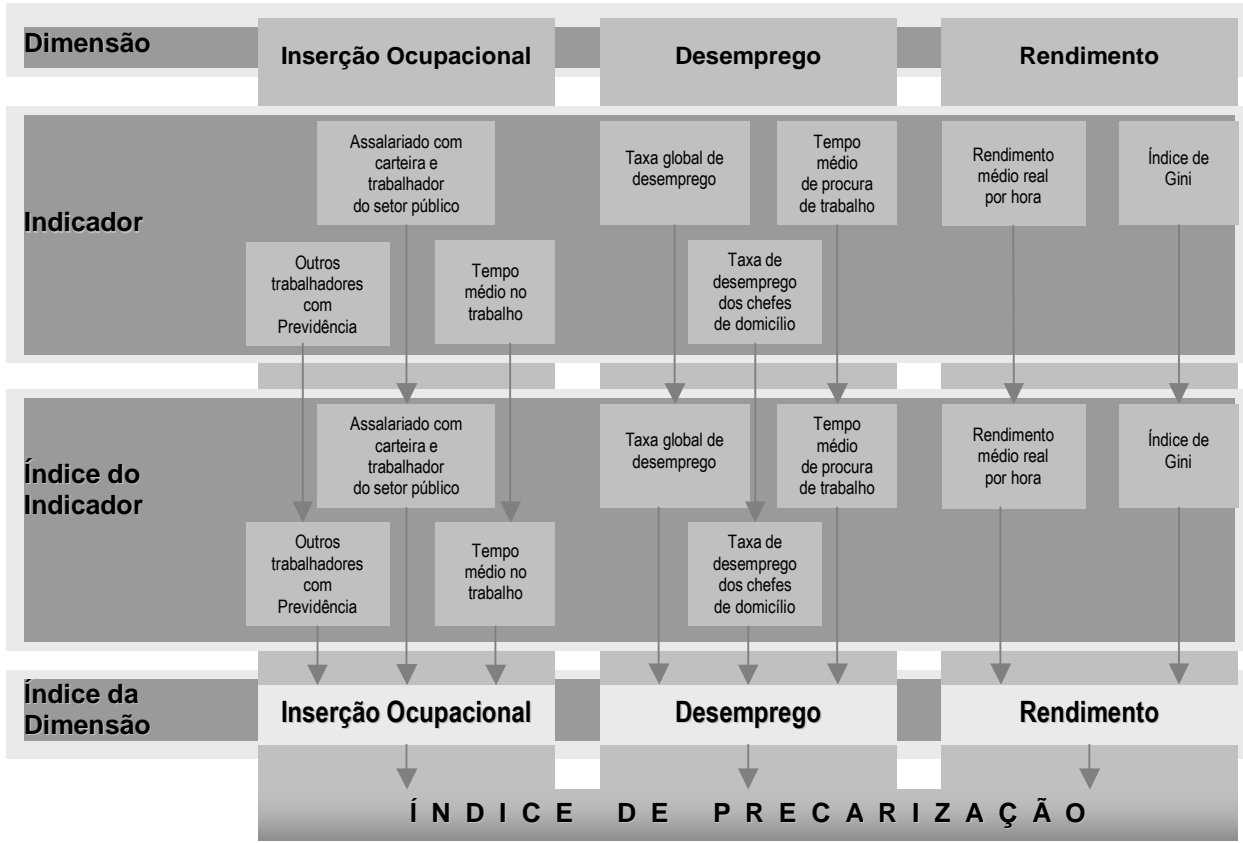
Dimensão

Inserção Ocupacional

Desemprego

Rendimento

Indicador

Assalariado com carteira e trabalhador do setor público

Outros trabalhadores com Previdência

Tempo médio no trabalho

Taxa global de desemprego

Tempo médio de procura de trabalho

Taxa de desemprego dos chefes de domicílio

Rendimento médio real por hora

Índice de Gini

Índice do Indicador

Assalariado com carteira e trabalhador do setor público

Outros trabalhadores com Previdência

Tempo médio no trabalho

Taxa global de desemprego

Tempo médio de procura de trabalho

Taxa de desemprego dos chefes de domicílio

Rendimento médio real por hora

Índice de Gini

Índice da Dimensão

Inserção Ocupacional

Desemprego

Rendimento

ÍNDICE DE PRECARIZAÇÃO